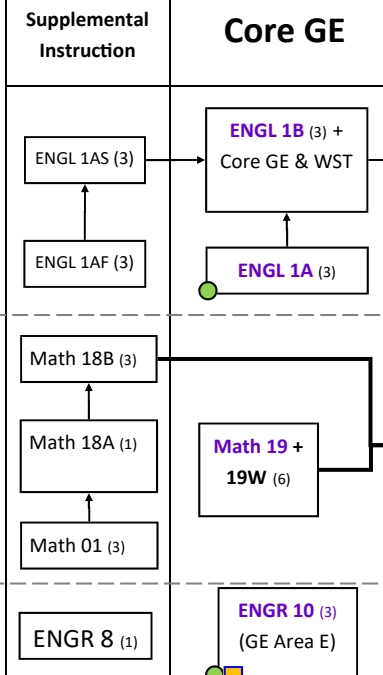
| Supplemental Instruction | Core GE |
|---|---|
| ENGL 1AS (3) | ENGL 1B (3) + Core GE & WST |
| ENGL 1AF (3) | ENGL 1A (3) |
| Math 18B (3) | |
| Math 18A (1) | Math 19 + 19W (6) |
| Math 01 (3) | |
| ENGR 8 (1) | ENGR 10 (3) (GE Area E) |